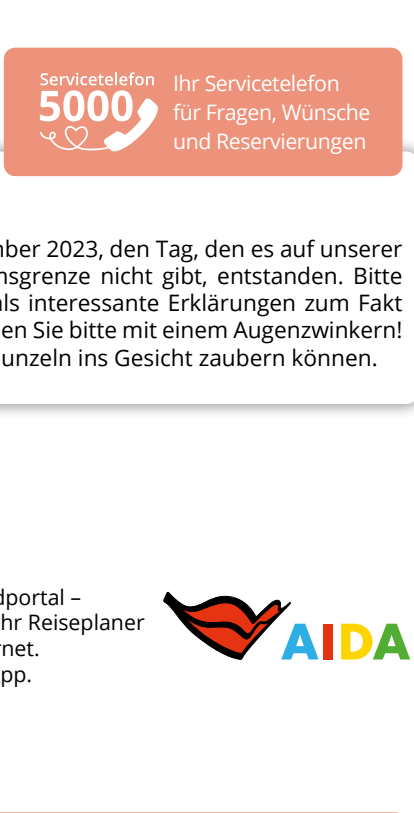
Servicetelefon
5000
Ihr Servicetelefon für Fragen, Wünsche und Reservierungen

nber 2023, den Tag, den es auf unserer nsgrenze nicht gibt, entstanden. Bitte als interessante Erklärungen zum Fakt en Sie bitte mit einem Augenzwinkern! unzeln ins Gesicht zaubern können.

dportal – hr Reiseplaner rnet. pp.

AIDA